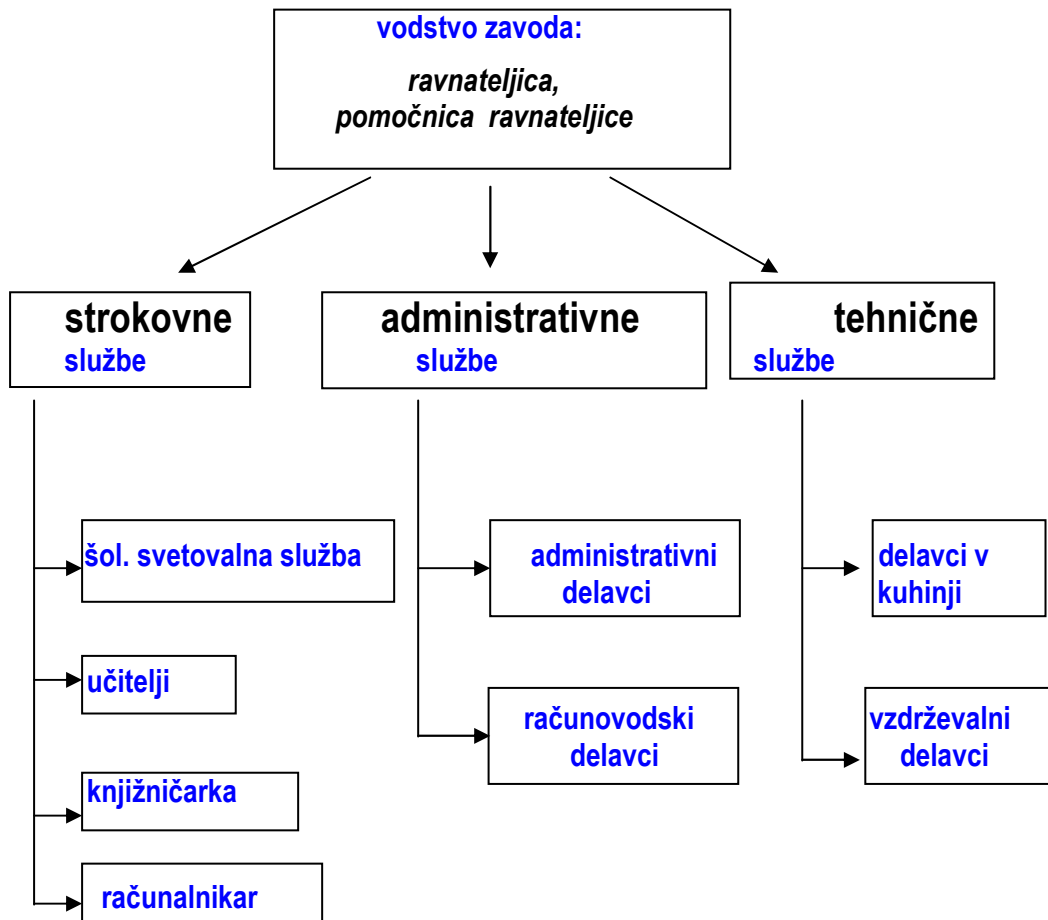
vodstvo zavoda:

ravnateljica,
pomočnica ravnateljice

strokovne
službe

administrativne
službe

tehnične
službe

šol. svetovalna služba

učitelji

knjižničarka

računalnikar

administrativni delavci

računovodski delavci

delavci v kuhinji

vzdrževalni delavci